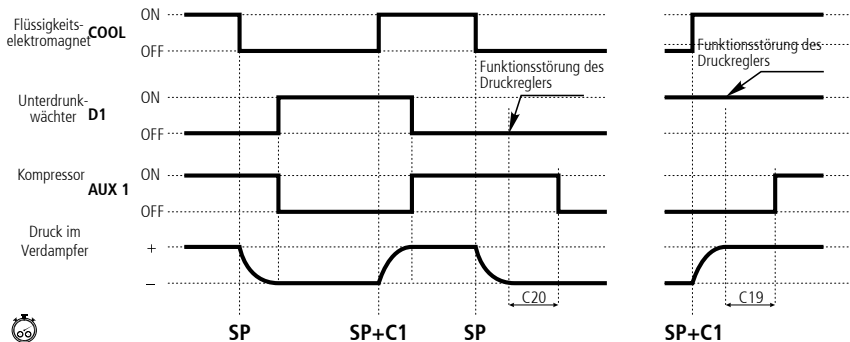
Flüssigkeitselektromagnet COOL
ON
OFF

Funktionsstörung des Druckreglers

Funktionsstörung des Druckreglers

Unterdrunkwächter D1
ON
OFF

Kompressor AUX 1
ON
OFF

Druck im Verdampfer
+
–

C20

C19

SP
SP+C1
SP
SP+C1